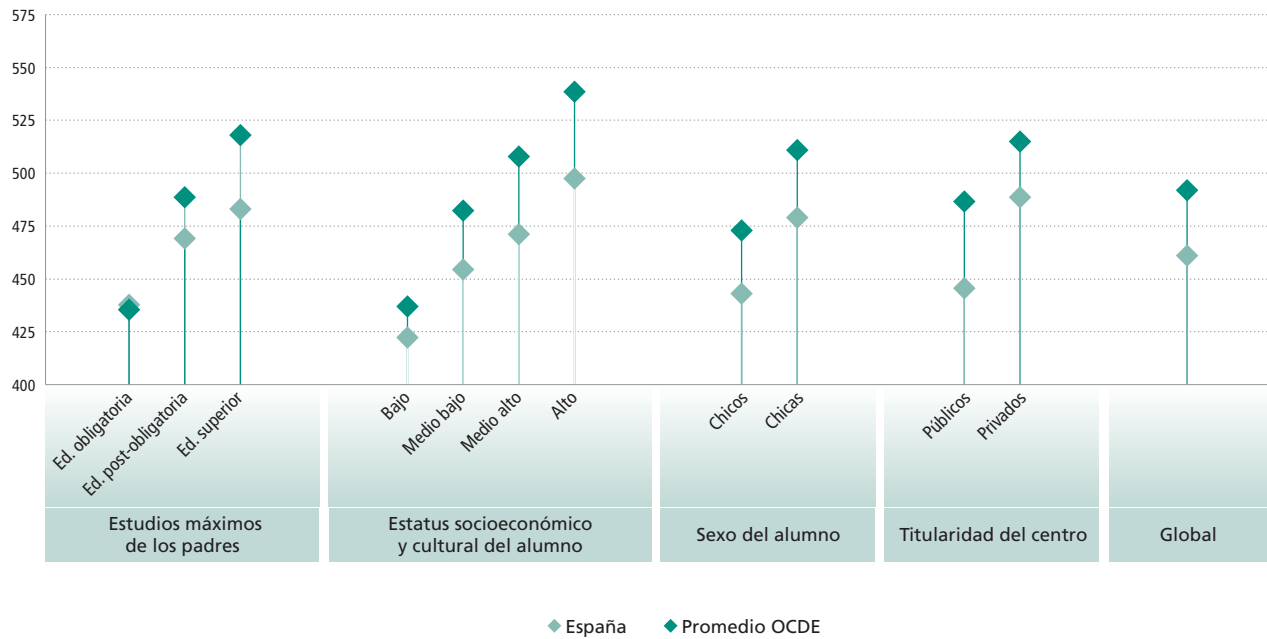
575
550
525
500
475
450
425
400

Ed. obligatoria
Ed. post-obligatoria
Ed. superior
Bajo
Medio bajo
Medio alto
Alto
Chicos
Chicas
Públicos
Privados

| Estudios máximos de los padres | Estatus socioeconómico y cultural del alumno | Sexo del alumno | Titularidad del centro | Global |
|---|---|---|---|---|

España Promedio OCDE